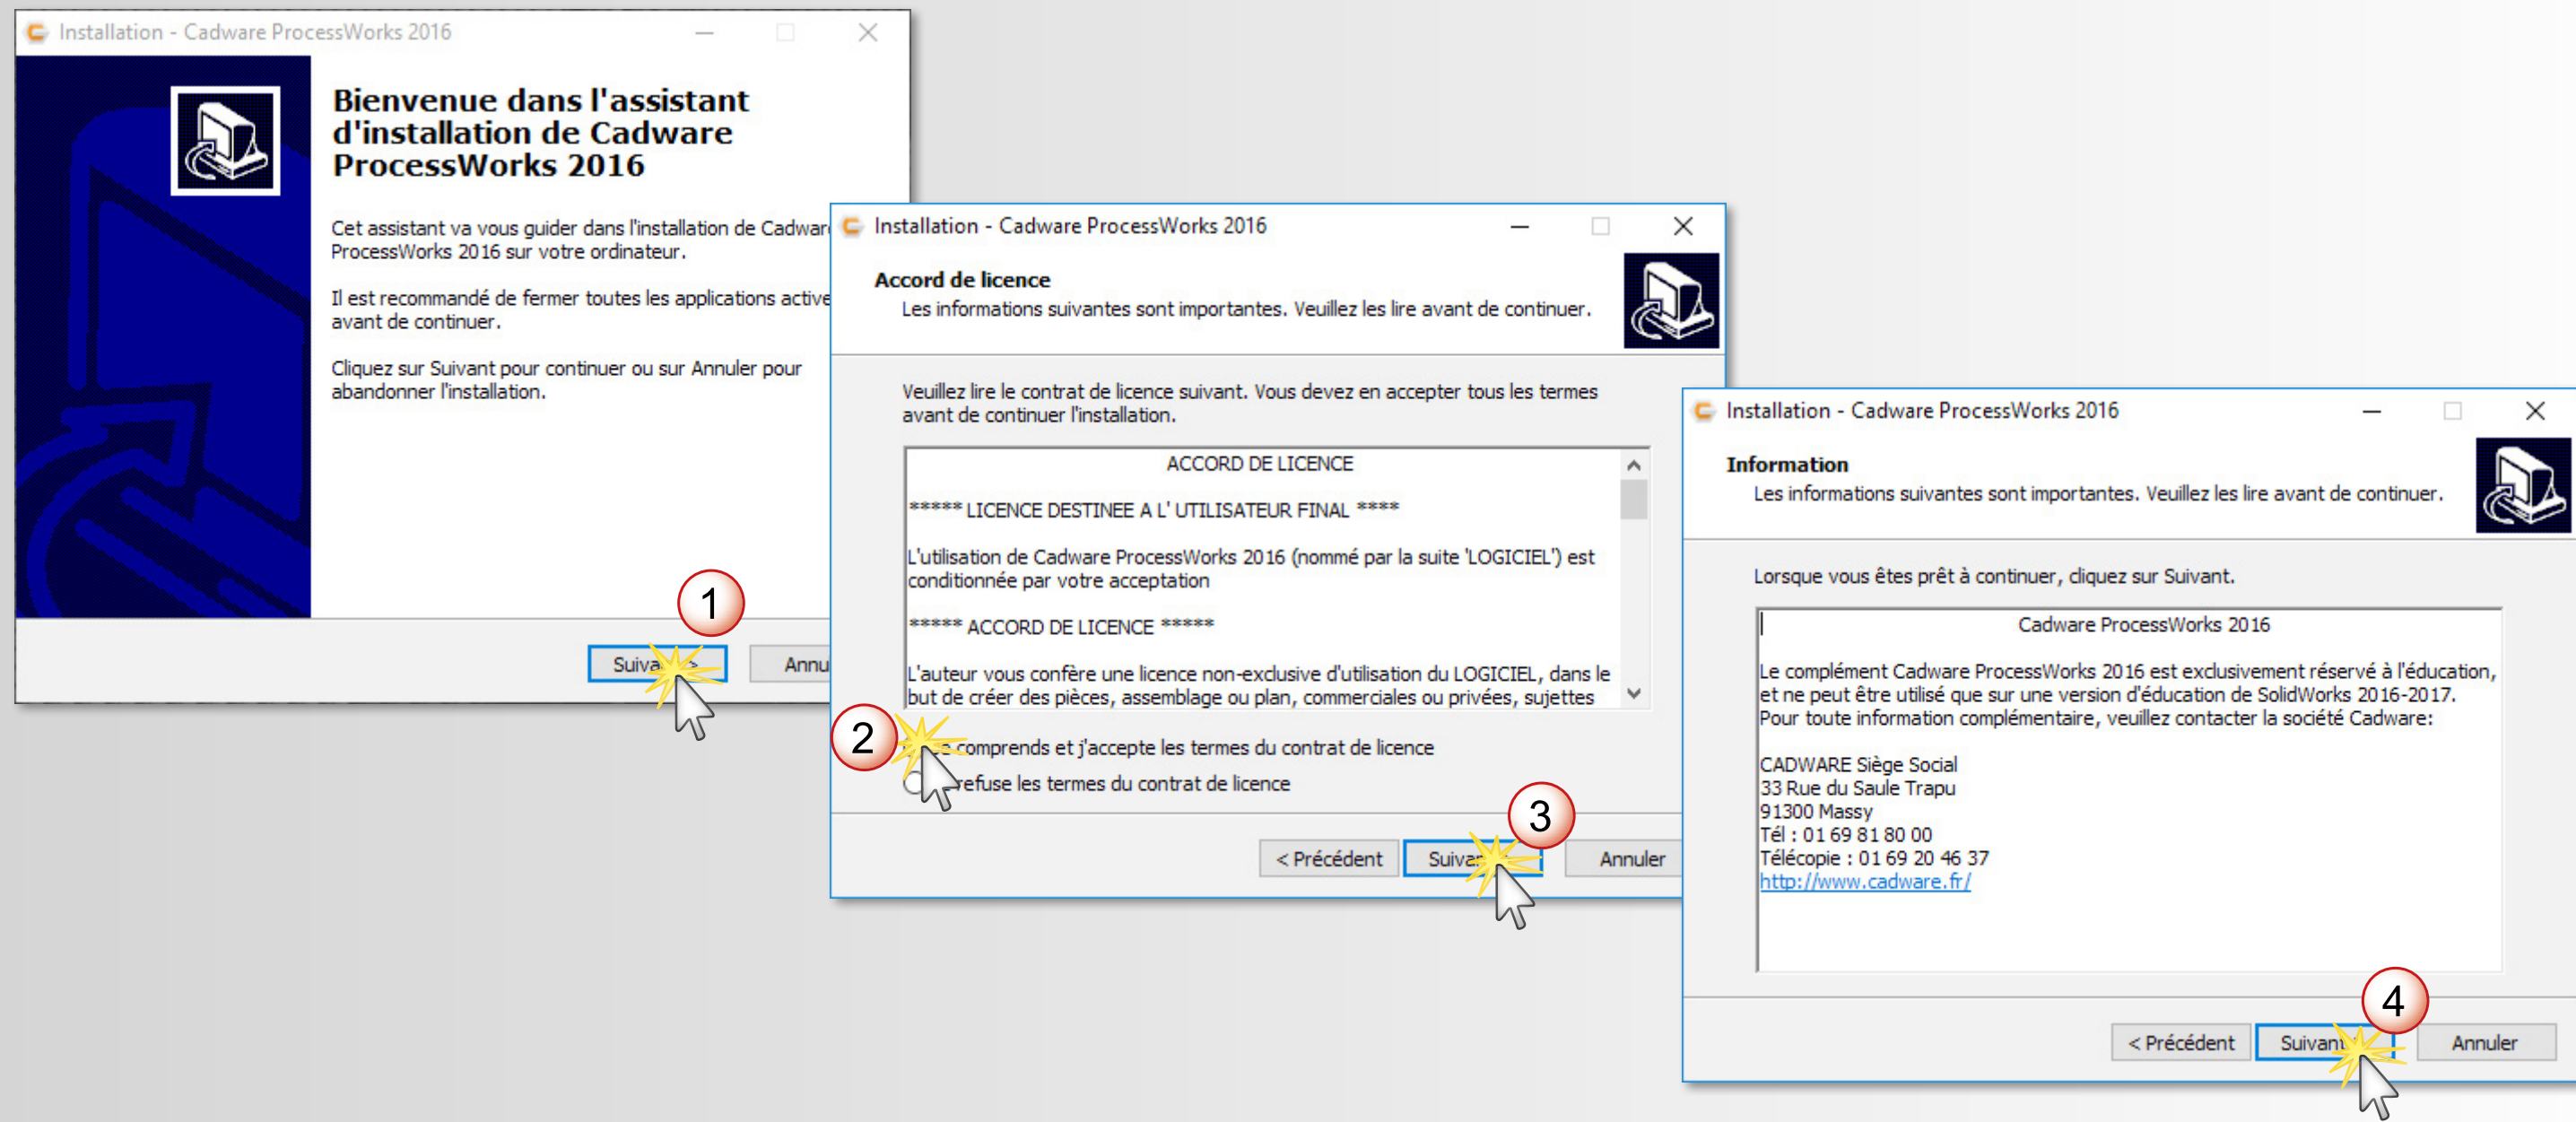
Installation - Cadware ProcessWorks 2016

Bienvenue dans l'assistant d'installation de Cadware ProcessWorks 2016

Cet assistant va vous guider dans l'installation de Cadwar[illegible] ProcessWorks 2016 sur votre ordinateur.

Il est recommandé de fermer toutes les applications active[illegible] avant de continuer.

Cliquez sur Suivant pour continuer ou sur Annuler pour abandonner l'installation.

1

Suiva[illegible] Annu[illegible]

Installation - Cadware ProcessWorks 2016

Accord de licence
Les informations suivantes sont importantes. Veuillez les lire avant de continuer.

Veuillez lire le contrat de licence suivant. Vous devez en accepter tous les termes avant de continuer l'installation.

ACCORD DE LICENCE

***** LICENCE DESTINEE A L' UTILISATEUR FINAL ****

L'utilisation de Cadware ProcessWorks 2016 (nommé par la suite 'LOGICIEL') est conditionnée par votre acceptation

***** ACCORD DE LICENCE *****

L'auteur vous confère une licence non-exclusive d'utilisation du LOGICIEL, dans le but de créer des pièces, assemblage ou plan, commerciales ou privées, sujettes

2

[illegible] comprends et j'accepte les termes du contrat de licence
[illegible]refuse les termes du contrat de licence

3

< Précédent Suiva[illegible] Annuler

Installation - Cadware ProcessWorks 2016

Information
Les informations suivantes sont importantes. Veuillez les lire avant de continuer.

Lorsque vous êtes prêt à continuer, cliquez sur Suivant.

Cadware ProcessWorks 2016

Le complément Cadware ProcessWorks 2016 est exclusivement réservé à l'éducation, et ne peut être utilisé que sur une version d'éducation de SolidWorks 2016-2017. Pour toute information complémentaire, veuillez contacter la société Cadware:

CADWARE Siège Social
33 Rue du Saule Trapu
91300 Massy
Tél : 01 69 81 80 00
Télécopie : 01 69 20 46 37
http://www.cadware.fr/

4

< Précédent Suivan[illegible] Annuler